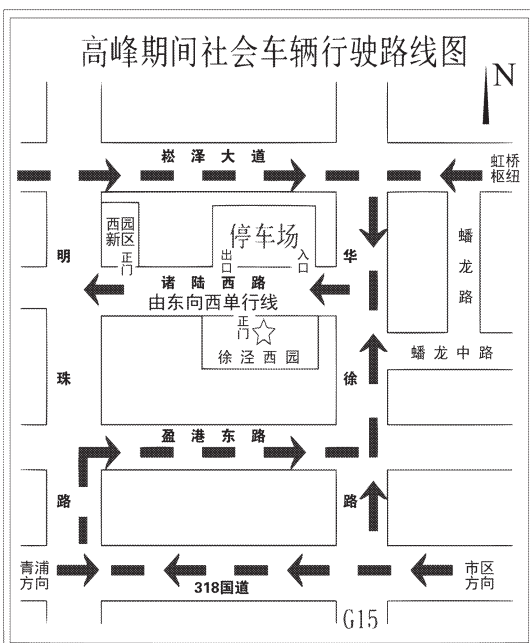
高峰期间社会车辆行驶路线图

N

松泽大道

虹桥枢纽

西园新区

正门

停车场

出口

入口

明

华

蟠龙路

诸陆西路

由东向西单行线

正门

徐泾西园

蟠龙中路

珠

徐

盈港东路

路

路

青浦方向

318国道

市区方向

G15